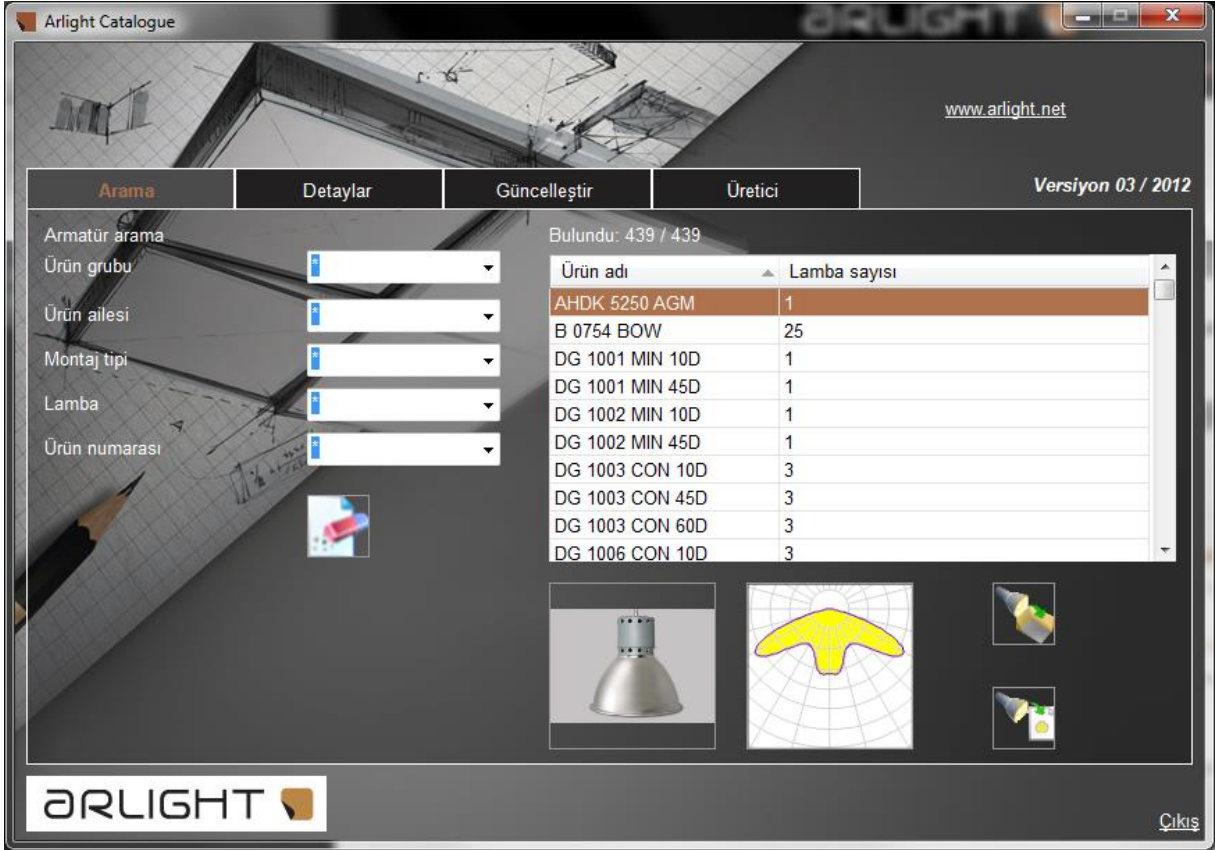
Arlight Catalogue

ƏRLIGHT

www.arlight.net

Arama | Detaylar | Güncelleştir | Üretici

Versiyon 03 / 2012

Armatür arama
Ürün grubu *
Ürün ailesi *
Montaj tipi *
Lamba *
Ürün numarası *

Bulundu: 439 / 439

| Ürün adı | Lamba sayısı |
|---|---|
| AHDK 5250 AGM | 1 |
| B 0754 BOW | 25 |
| DG 1001 MIN 10D | 1 |
| DG 1001 MIN 45D | 1 |
| DG 1002 MIN 10D | 1 |
| DG 1002 MIN 45D | 1 |
| DG 1003 CON 10D | 3 |
| DG 1003 CON 45D | 3 |
| DG 1003 CON 60D | 3 |
| DG 1006 CON 10D | 3 |

ƏRLIGHT

Çıkış